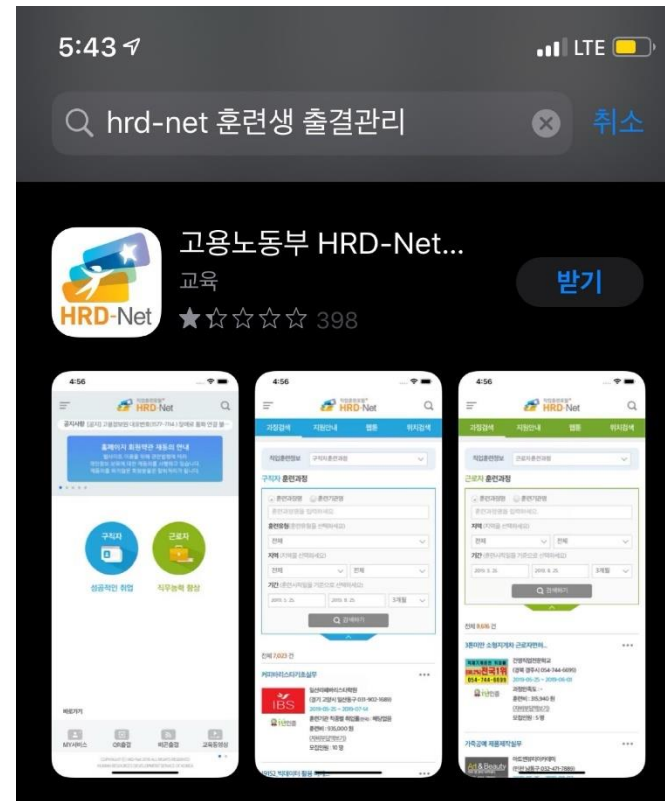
5:43

LTE

hrd-net 훈련생 출결관리

취소

HRD-Net

고용노동부 HRD-Net...

교육

398

받기

4:56

HRD-Net

홈페이지 회원약관 개정의 안내

구직자

근로자

성공적인 취업

직무능력 향상

4:56

HRD-Net

과정검색

지원안내

멤토

위치검색

구직자 훈련과정

4:56

HRD-Net

과정검색

지원안내

멤토

위치검색

근로자 훈련과정

IBS

Art & Beauty